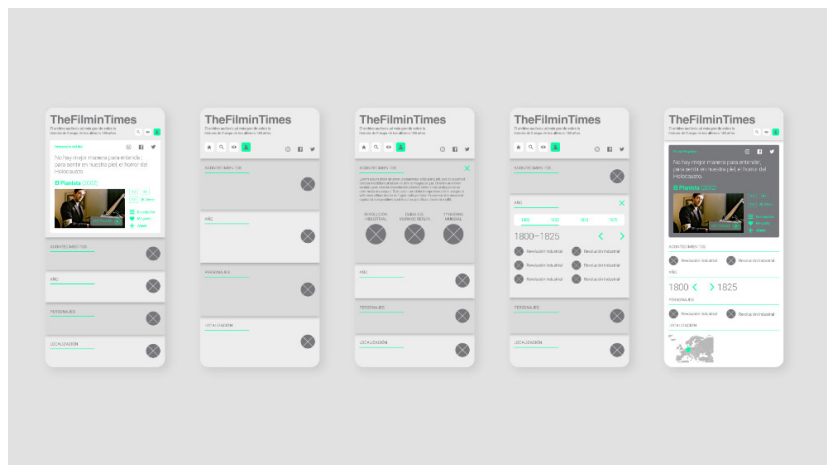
TheFilminTimes

No hay mejor manera para entender, para sentir en nuestra piel, el horror del Holocausto.

El Pianista (2002)

ACONTECIMIENTOS

AÑO

PERSONAJES

LOCALIZACIÓN

TheFilminTimes

ACONTECIMIENTOS

AÑO

PERSONAJES

LOCALIZACIÓN

TheFilminTimes

ACONTECIMIENTOS

REVOLUCIÓN INDUSTRIAL

AÑO

PERSONAJES

LOCALIZACIÓN

TheFilminTimes

ACONTECIMIENTOS

AÑO

1800—1825

Revolución Industrial

Revolución Industrial

Revolución Industrial

Revolución Industrial

Revolución Industrial

Revolución Industrial

PERSONAJES

LOCALIZACIÓN

TheFilminTimes

No hay mejor manera para entender, para sentir en nuestra piel, el horror del Holocausto.

El Pianista (2002)

ACONTECIMIENTOS

Revolución Industrial

Revolución Industrial

AÑO

1800

1825

PERSONAJES

Revolución Industrial

Revolución Industrial

LOCALIZACIÓN